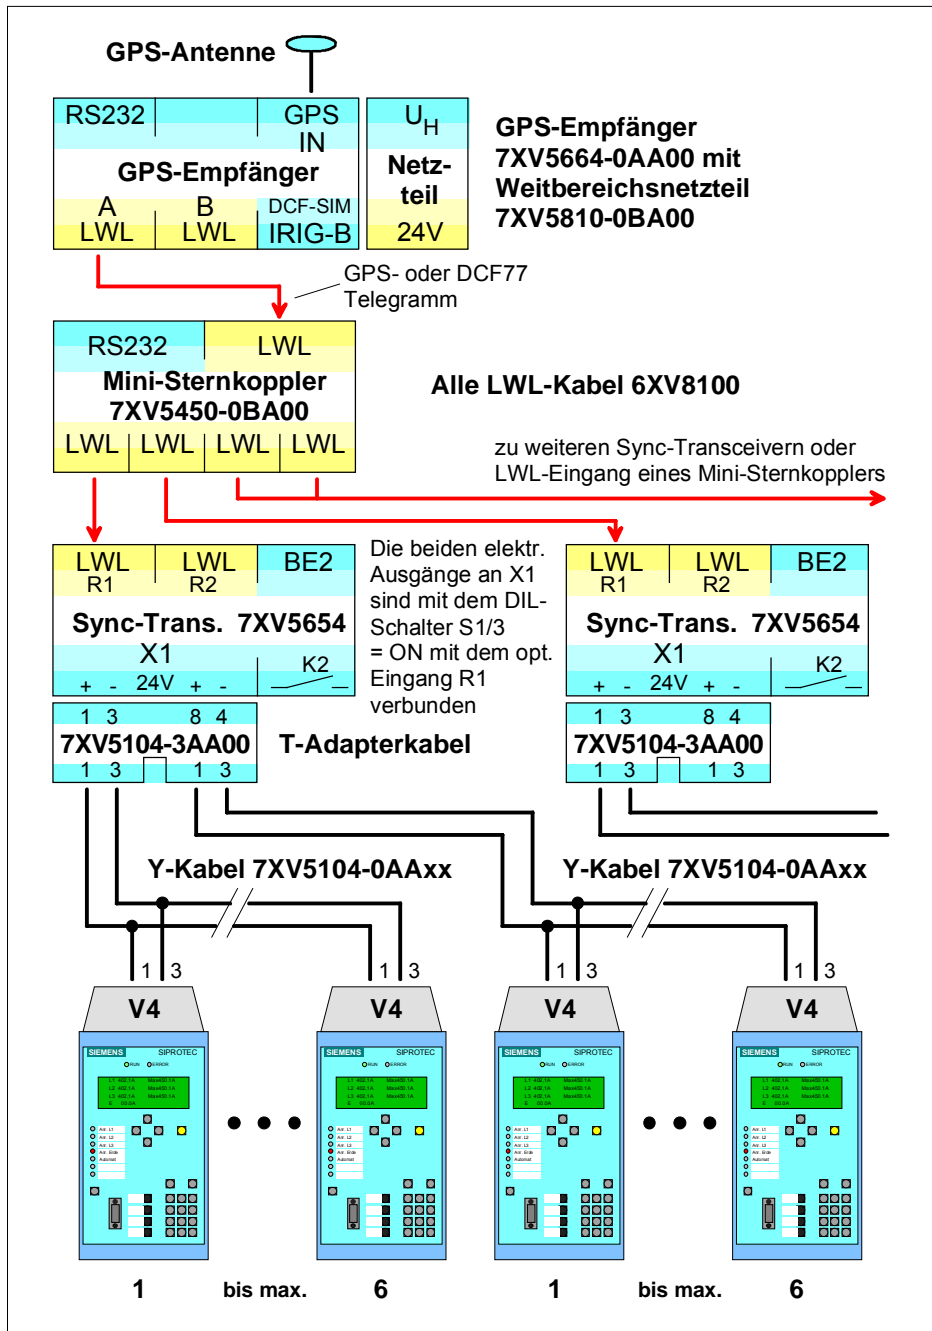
GPS-Antenne

| RS232 | | GPS IN |
|---|---|---|
| GPS-Empfänger | | |
| A LWL | B LWL | DCF-SIM IRIG-B |

$U_H$
Netz-teil
24V

GPS-Empfänger 7XV5664-0AA00 mit Weitbereichsnetzteil 7XV5810-0BA00

GPS- oder DCF77 Telegramm

| RS232 | LWL |
|---|---|
| Mini-Sternkoppler 7XV5450-0BA00 | |
| LWL LWL | LWL LWL |

Alle LWL-Kabel 6XV8100

zu weiteren Sync-Transceivern oder LWL-Eingang eines Mini-Sternkopplers

LWL R1 | LWL R2 | BE2
Sync-Trans. 7XV5654
X1
+ - 24V + - K2

Die beiden elektr. Ausgänge an X1 sind mit dem DIL-Schalter S1/3 = ON mit dem opt. Eingang R1 verbunden

LWL R1 | LWL R2 | BE2
Sync-Trans. 7XV5654
X1
+ - 24V + - K2

1 3 8 4
7XV5104-3AA00
1 3 1 3

T-Adapterkabel

1 3 8 4
7XV5104-3AA00
1 3 1 3

Y-Kabel 7XV5104-0AAxx

Y-Kabel 7XV5104-0AAxx

1 3 1 3 1 3 1 3

V4 V4 V4 V4

SIEMENS SIPROTEC RUN ERROR

SIEMENS SIPROTEC RUN ERROR

SIEMENS SIPROTEC RUN ERROR

SIEMENS SIPROTEC RUN ERROR

1 bis max. 6 1 bis max. 6